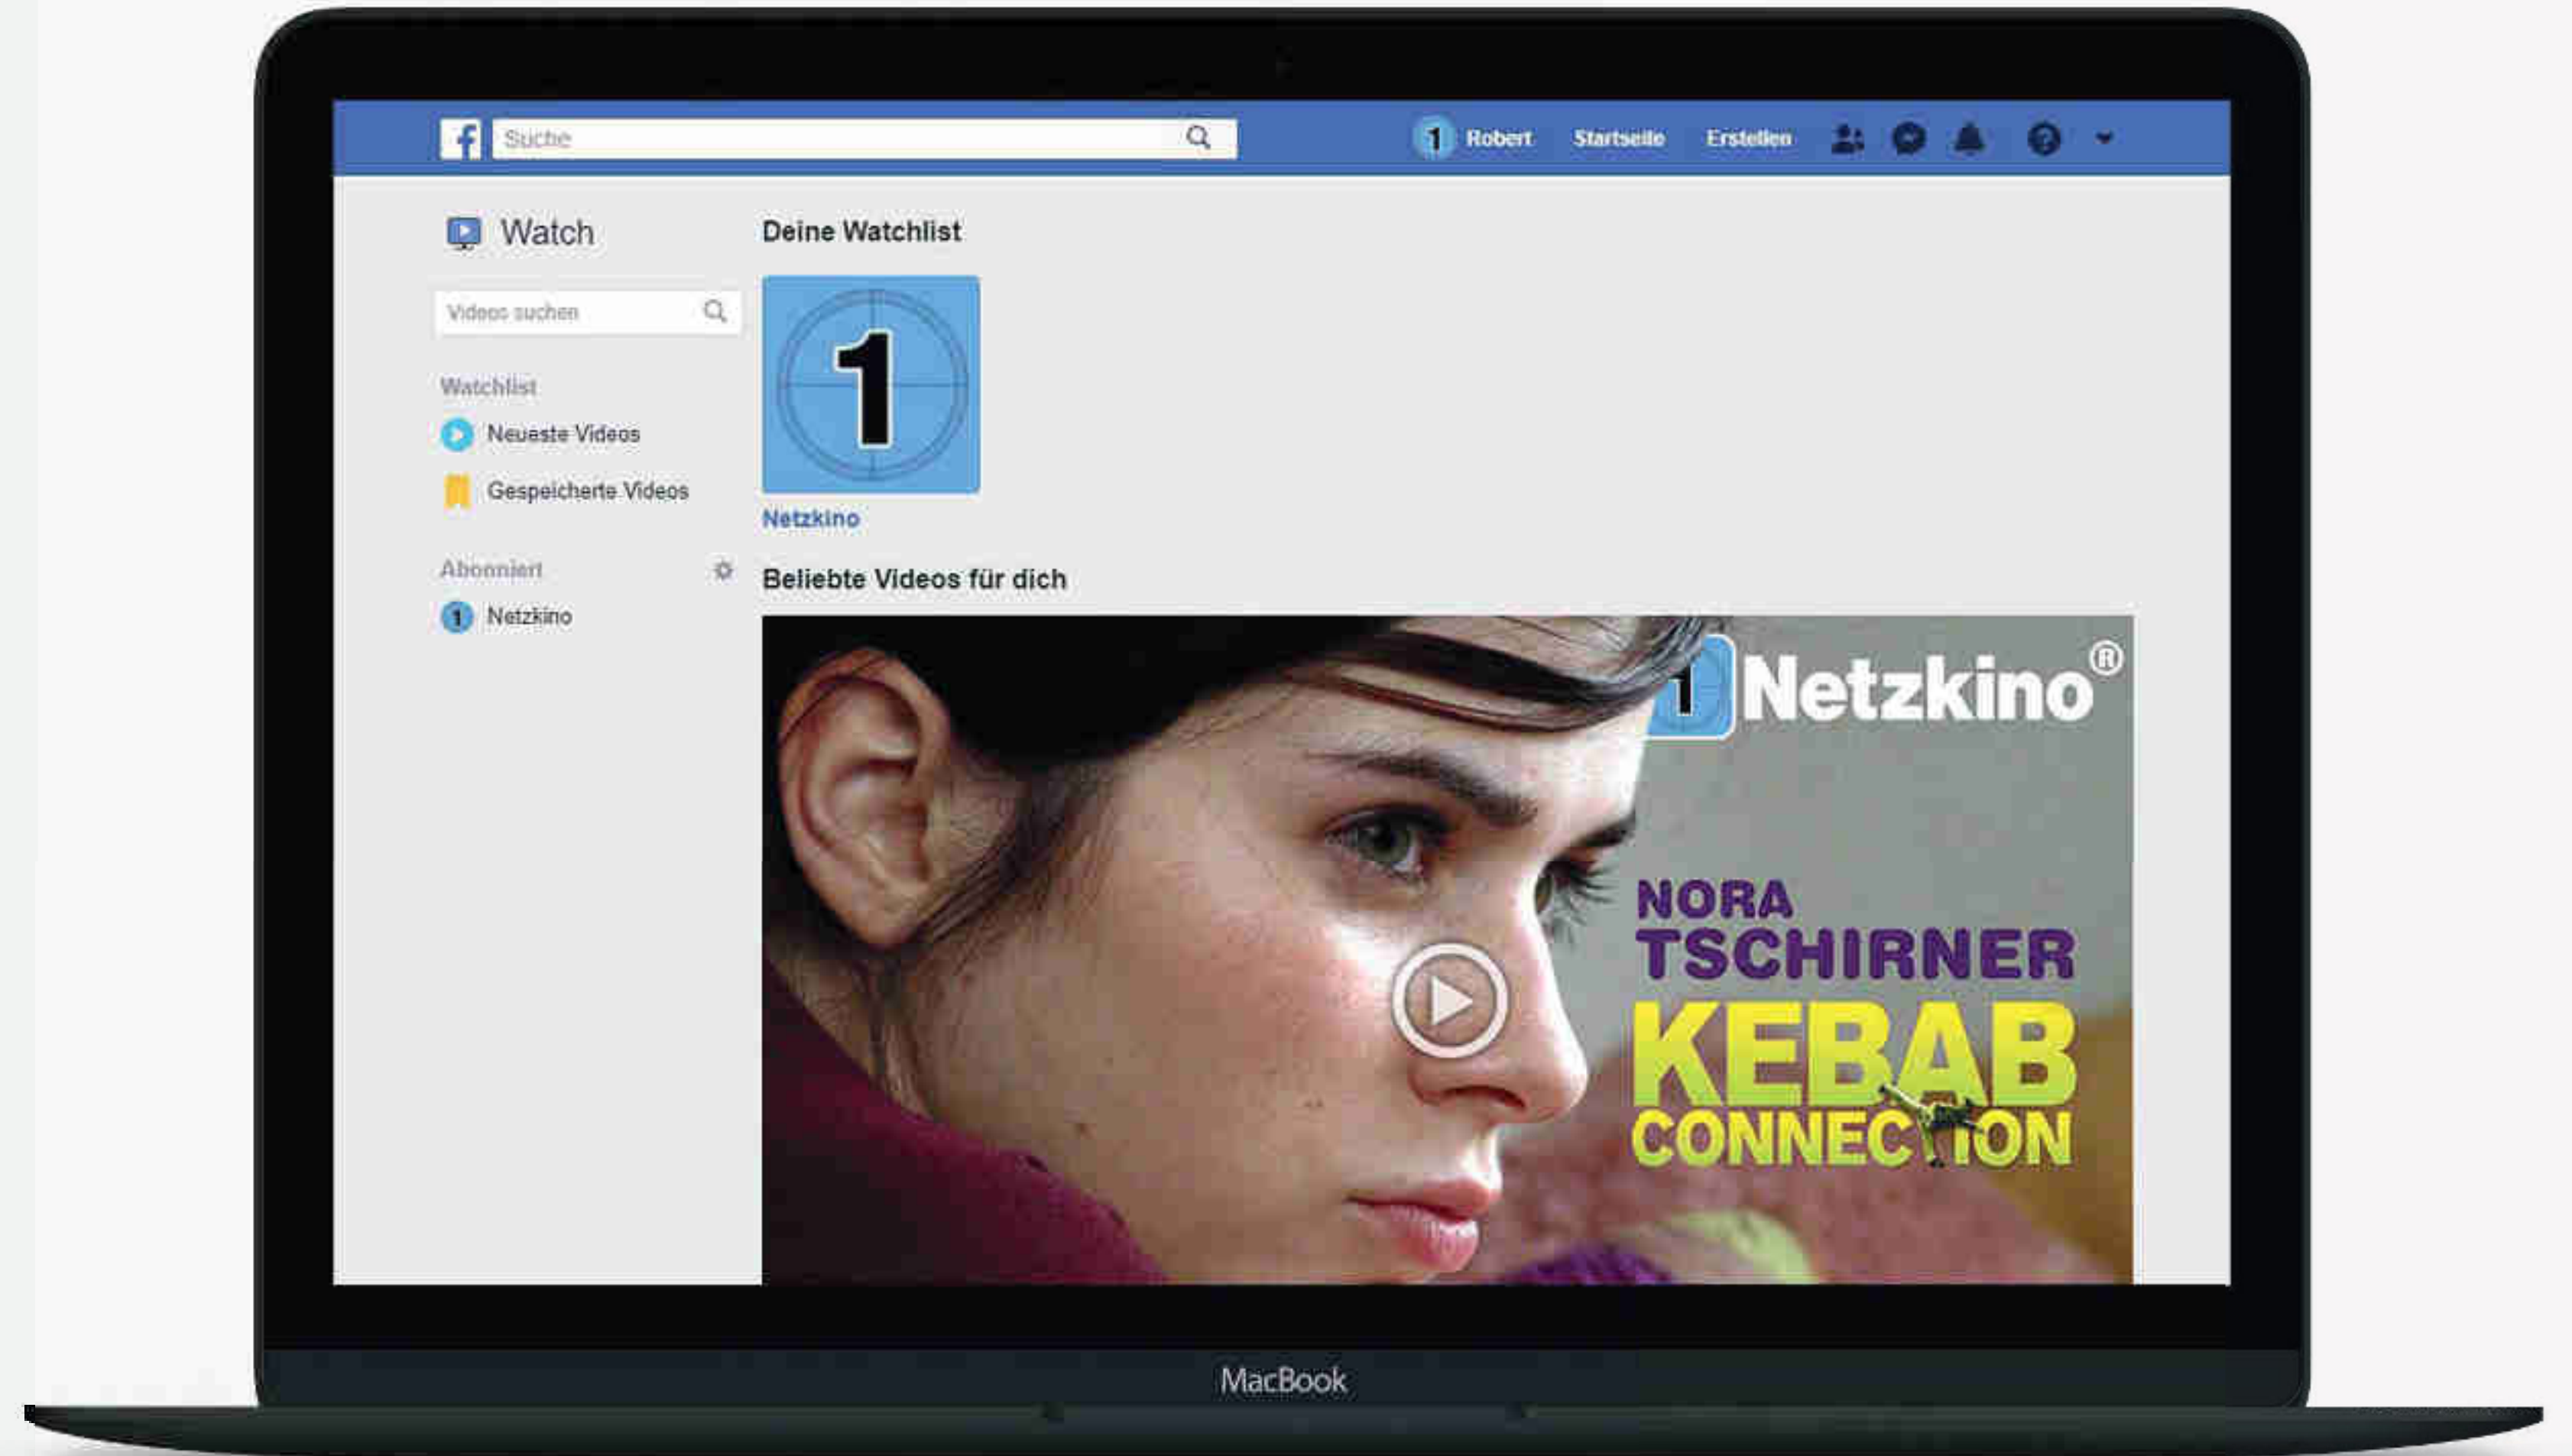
Suche

Robert Startseite Erstellen

Watch

Videos suchen

Watchlist

Neueste Videos

Gespeicherte Videos

Abonniert

Netzkino

Deine Watchlist

1

Netzkino

Beliebte Videos für dich

Netzkino®

NORA TSCHIRNER

KEBAB CONNECTION

MacBook